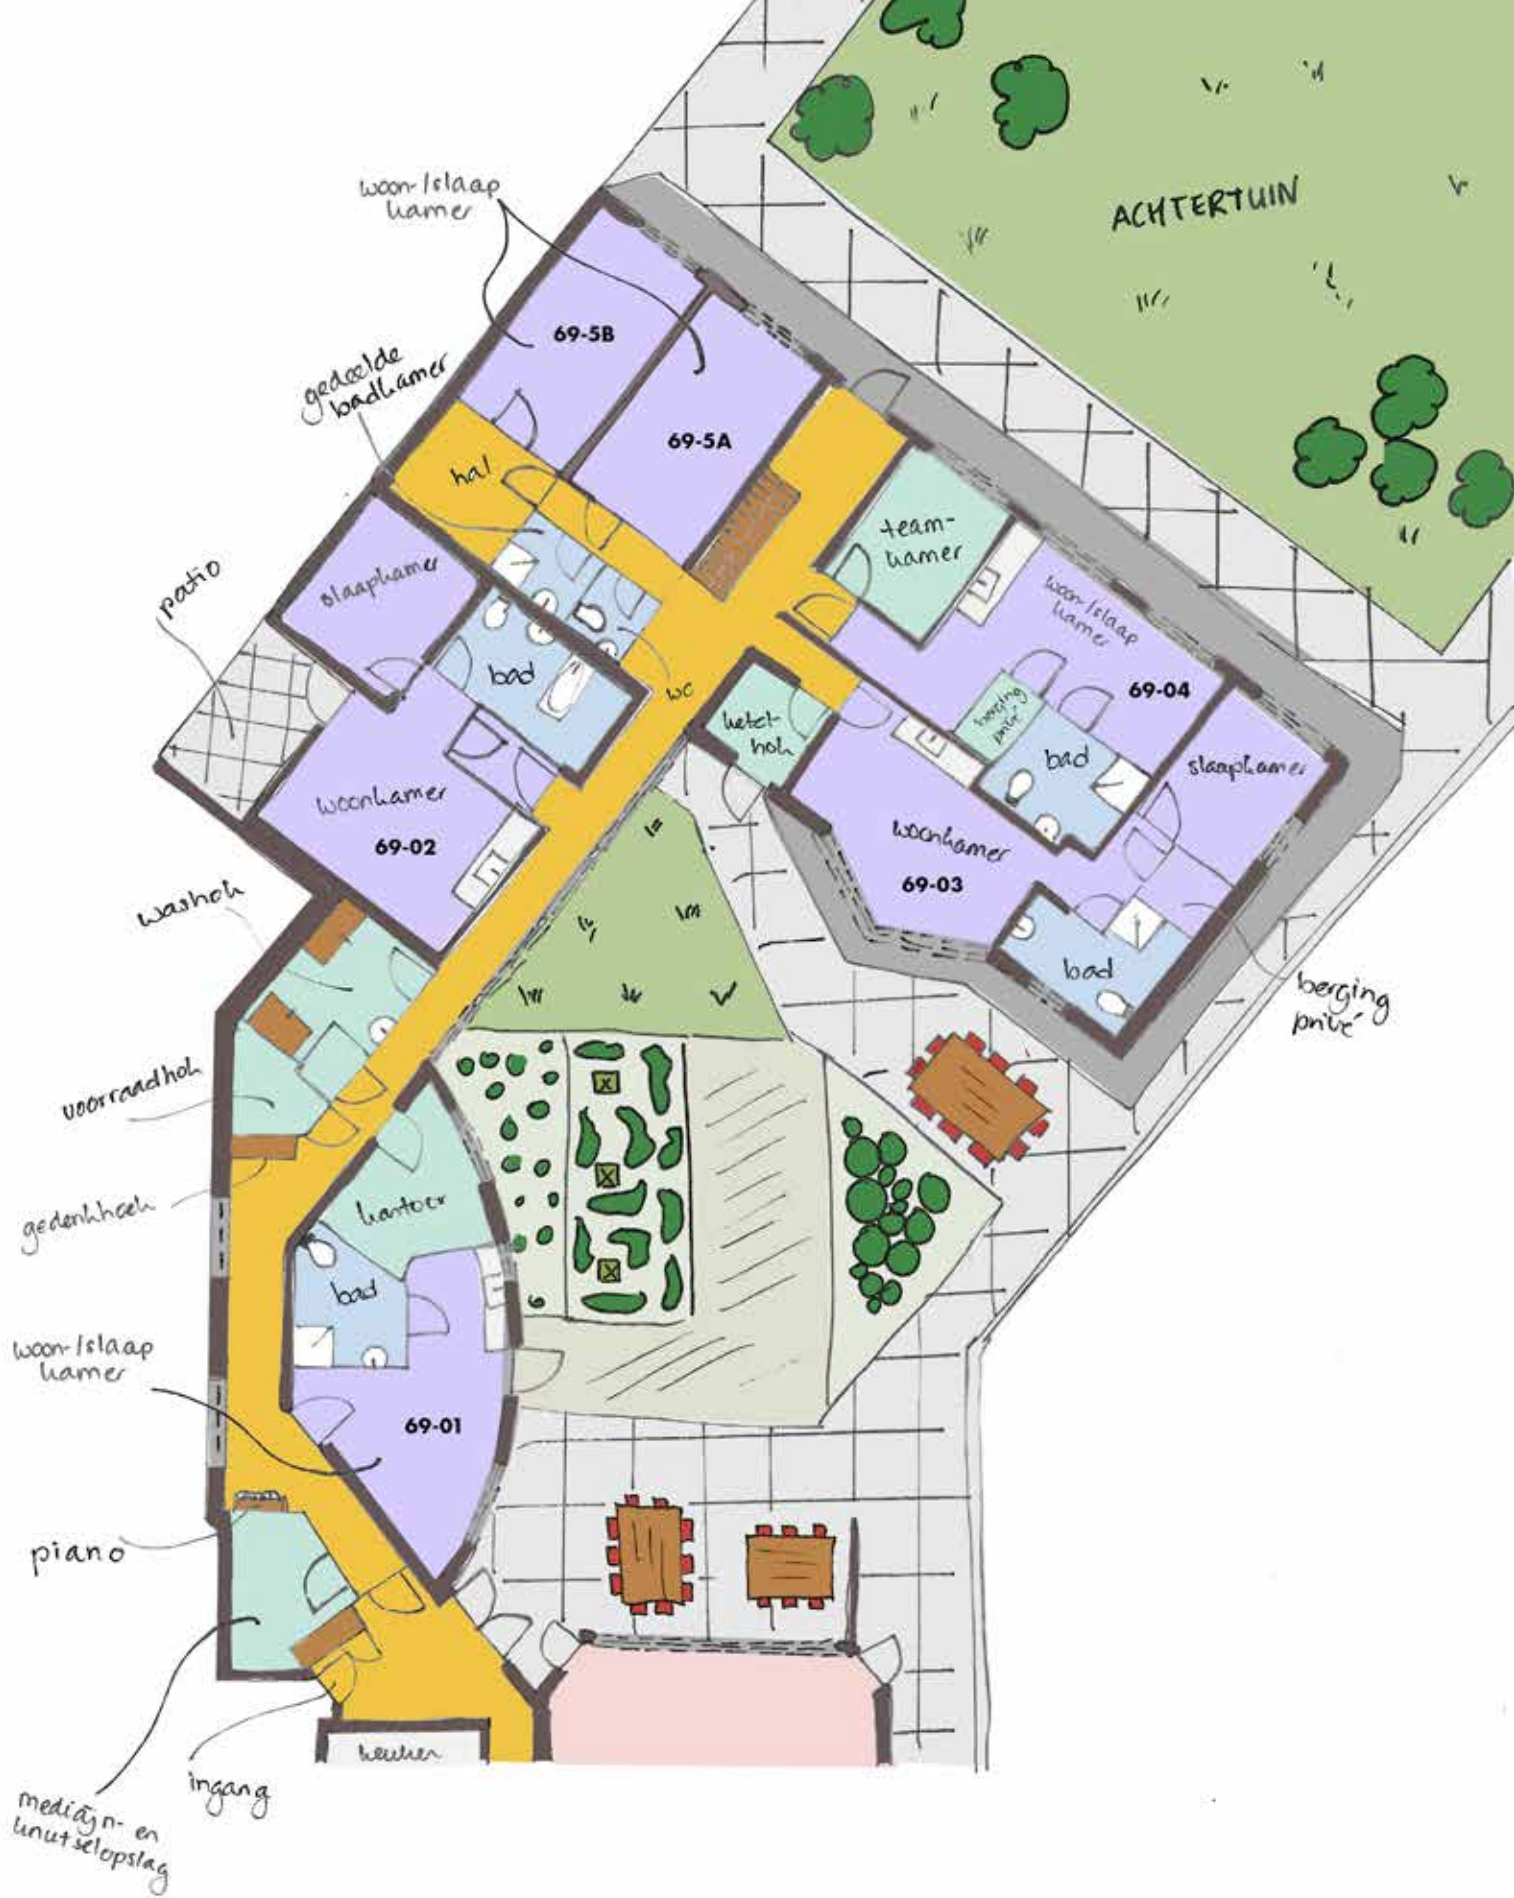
woon-/slaap kamer

ACHTERTUIN

69-5B

69-5A

gedeelde badkamer

hal

team-kamer

slaapkamer

woon-/slaap kamer

patio

bad

wc

69-04

ketel-hok

berging privé

bad

slaapkamer

woonkamer

69-02

woonkamer

69-03

washok

bad

berging privé

voorraadhok

gedenkhoek

kantoor

bad

woon-/slaap kamer

69-01

piano

keuken

ingang

medicijn- en knutselopslag